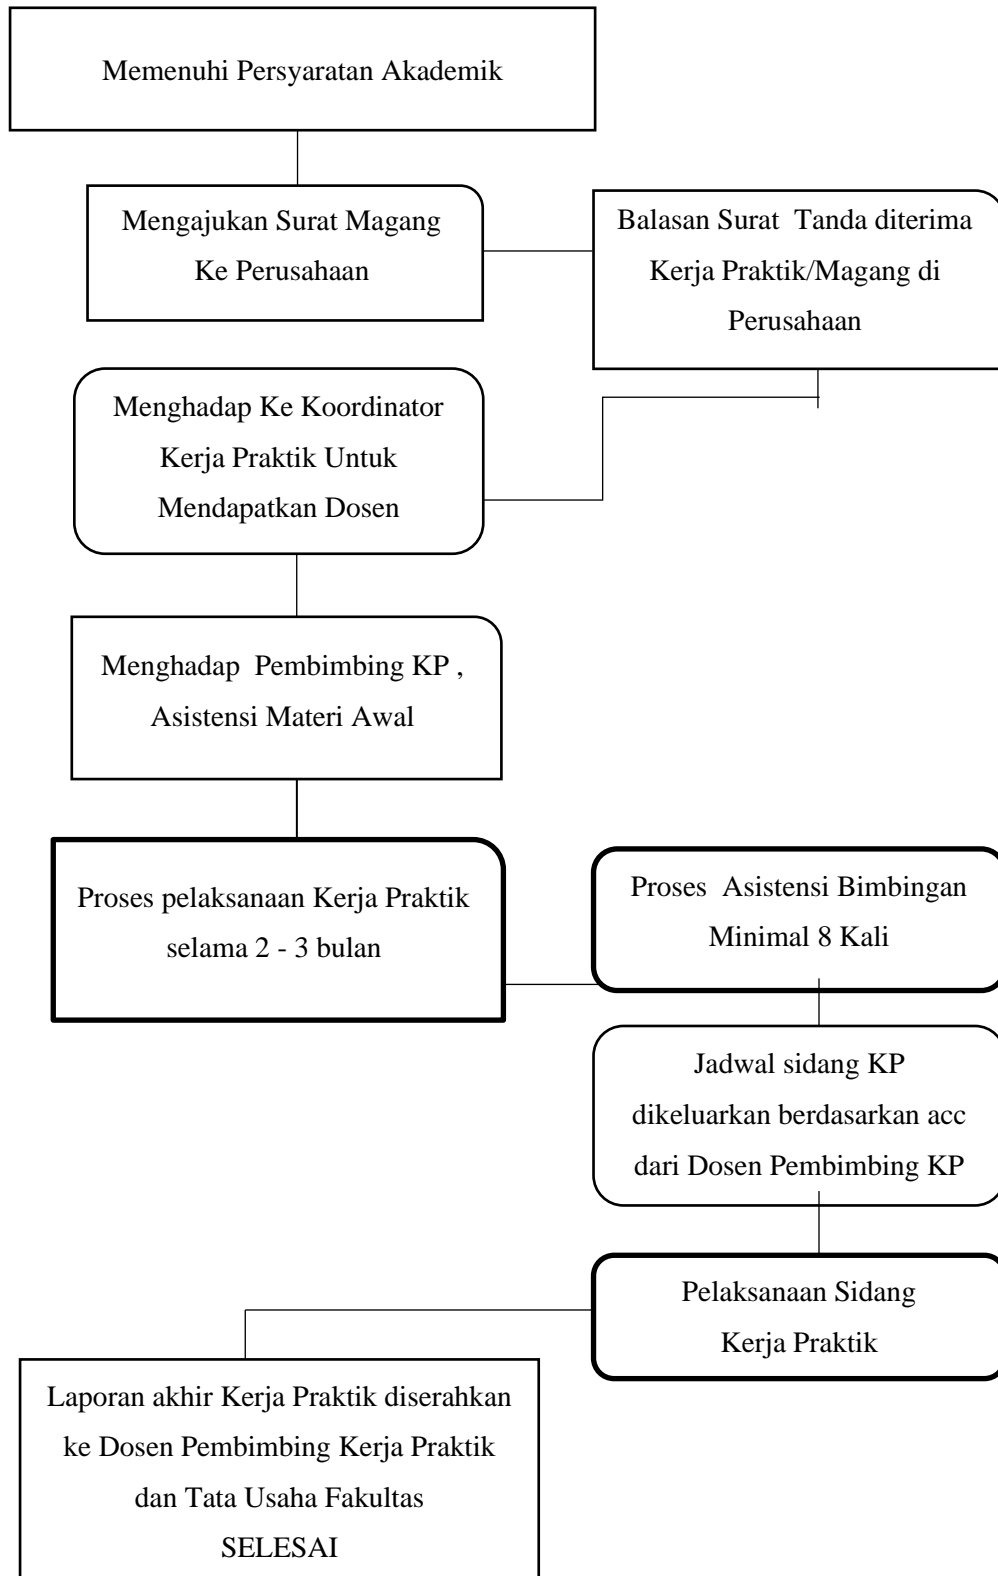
Memenuhi Persyaratan Akademik

Mengajukan Surat Magang Ke Perusahaan

Balasan Surat Tanda diterima Kerja Praktik/Magang di Perusahaan

Menghadap Ke Koordinator Kerja Praktik Untuk Mendapatkan Dosen

Menghadap Pembimbing KP , Asistensi Materi Awal

Proses pelaksanaan Kerja Praktik selama 2 - 3 bulan

Proses Asistensi Bimbingan Minimal 8 Kali

Jadwal sidang KP dikeluarkan berdasarkan acc dari Dosen Pembimbing KP

Pelaksanaan Sidang Kerja Praktik

Laporan akhir Kerja Praktik diserahkan ke Dosen Pembimbing Kerja Praktik dan Tata Usaha Fakultas
SELESAI